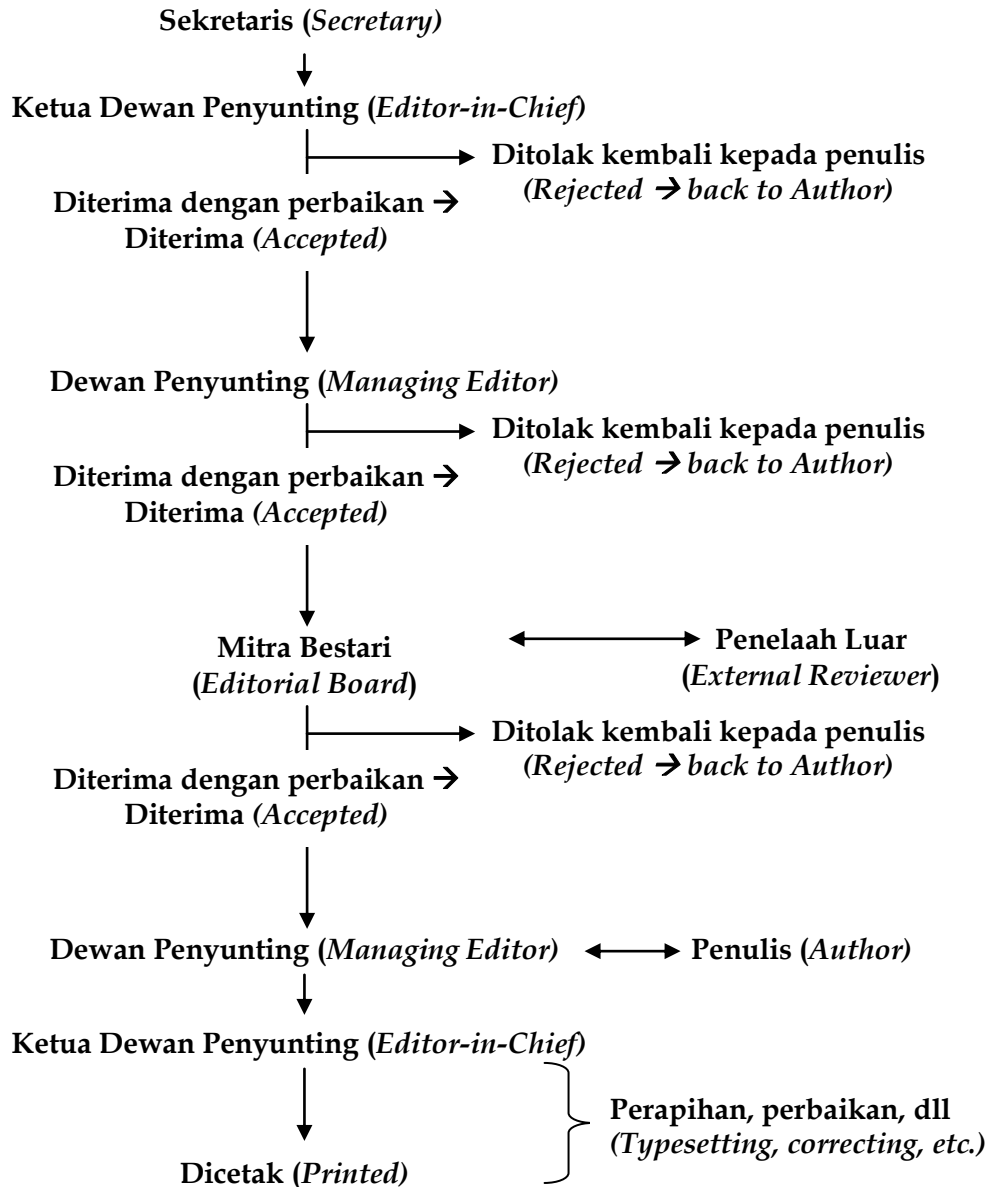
Sekretaris (*Secretary*)

Ketua Dewan Penyunting (*Editor-in-Chief*)

Ditolak kembali kepada penulis (*Rejected → back to Author*)

Diterima dengan perbaikan → Diterima (*Accepted*)

Dewan Penyunting (*Managing Editor*)

Ditolak kembali kepada penulis (*Rejected → back to Author*)

Diterima dengan perbaikan → Diterima (*Accepted*)

Mitra Bestari (*Editorial Board*)

Penelaah Luar (*External Reviewer*)

Ditolak kembali kepada penulis (*Rejected → back to Author*)

Diterima dengan perbaikan → Diterima (*Accepted*)

Dewan Penyunting (*Managing Editor*)

Penulis (*Author*)

Ketua Dewan Penyunting (*Editor-in-Chief*)

Perapihan, perbaikan, dll (*Typesetting, correcting, etc.*)

Dicetak (*Printed*)